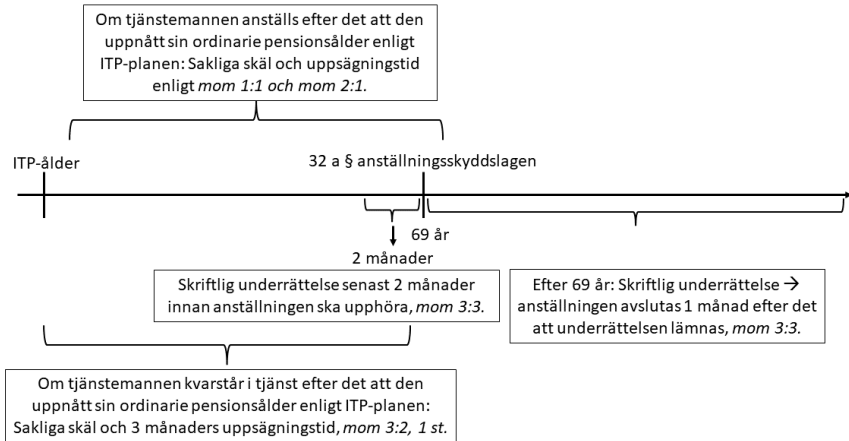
Om tjänstemannen anställs efter det att den uppnått sin ordinarie pensionsålder enligt ITP-planen: Sakliga skäl och uppsägningstid enligt *mom 1:1 och mom 2:1*.

ITP-ålder

32 a § anställningsskyddslagen

69 år

2 månader

Skriftlig underrättelse senast 2 månader innan anställningen ska upphöra, *mom 3:3*.

Efter 69 år: Skriftlig underrättelse → anställningen avslutas 1 månad efter det att underrättelsen lämnas, *mom 3:3*.

Om tjänstemannen kvarstår i tjänst efter det att den uppnått sin ordinarie pensionsålder enligt ITP-planen: Sakliga skäl och 3 månaders uppsägningstid, *mom 3:2, 1 st*.